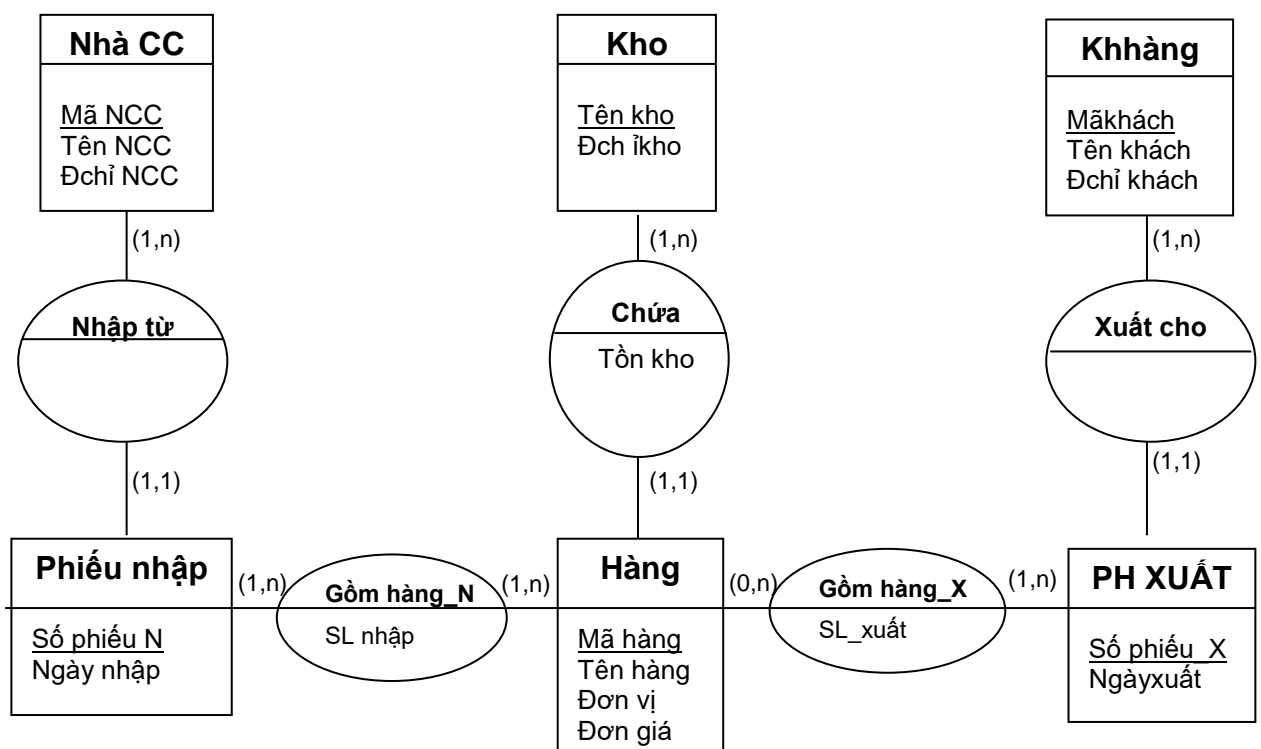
Nhà CC

Mã NCC
Tên NCC
Đchỉ NCC

Kho

Tên kho
Đch ỉkho

Khhàng

Mãkhách
Tên khách
Đchỉ khách

(1,n)

(1,n)

(1,n)

Nhập từ

Chứa

Tồn kho

Xuất cho

(1,1)

(1,1)

(1,1)

Phiếu nhập

Số phiếu N
Ngày nhập

(1,n)

Gồm hàng_N

SL nhập

(1,n)

Hàng

Mã hàng
Tên hàng
Đơn vị
Đơn giá

(0,n)

Gồm hàng_X

SL_xuất

(1,n)

PH XUẤT

Số phiếu_X
Ngàyxuất